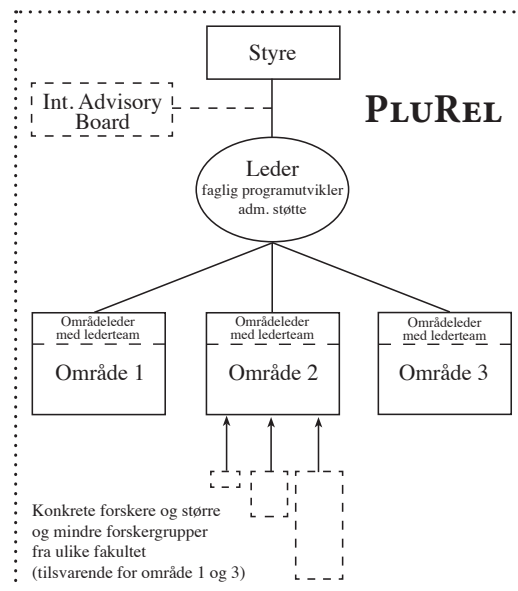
Styre

Int. Advisory Board

PLUREL

Leder
faglig programutvikler
adm. støtte

Områdeleder med lederteam
Område 1

Områdeleder med lederteam
Område 2

Områdeleder med lederteam
Område 3

Konkrete forskere og større og mindre forskergrupper fra ulike fakultet (tilsvarende for område 1 og 3)